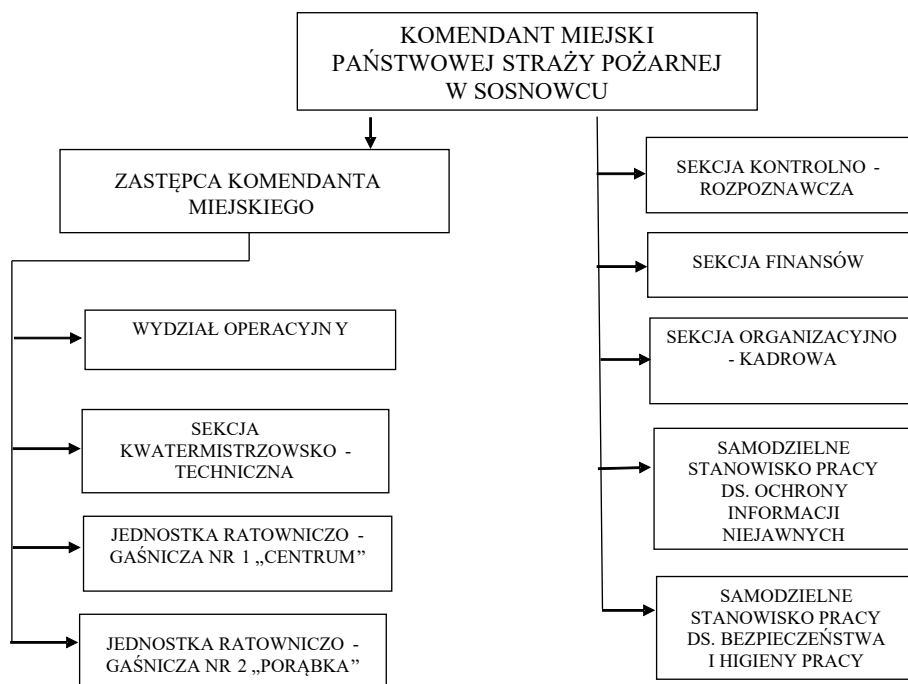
KOMENDANT MIEJSKI PAŃSTWOWEJ STRAŻY POŻARNEJ W SOSNOWCU

ZASTĘPCA KOMENDANTA MIEJSKIEGO

WYDZIAŁ OPERACYJN Y

SEKCJA KWATERMISTRZOWSKO - TECHNICZNA

JEDNOSTKA RATOWNICZO - GAŚNICZA NR 1 „CENTRUM"

JEDNOSTKA RATOWNICZO - GAŚNICZA NR 2 „PORĄBKA"

SEKCJA KONTROLNO - ROZPOZNAWCZA

SEKCJA FINANSÓW

SEKCJA ORGANIZACYJNO - KADROWA

SAMODZIELNE STANOWISKO PRACY DS. OCHRONY INFORMACJI NIEJAWNYCH

SAMODZIELNE STANOWISKO PRACY DS. BEZPIECZEŃSTWA I HIGIENY PRACY